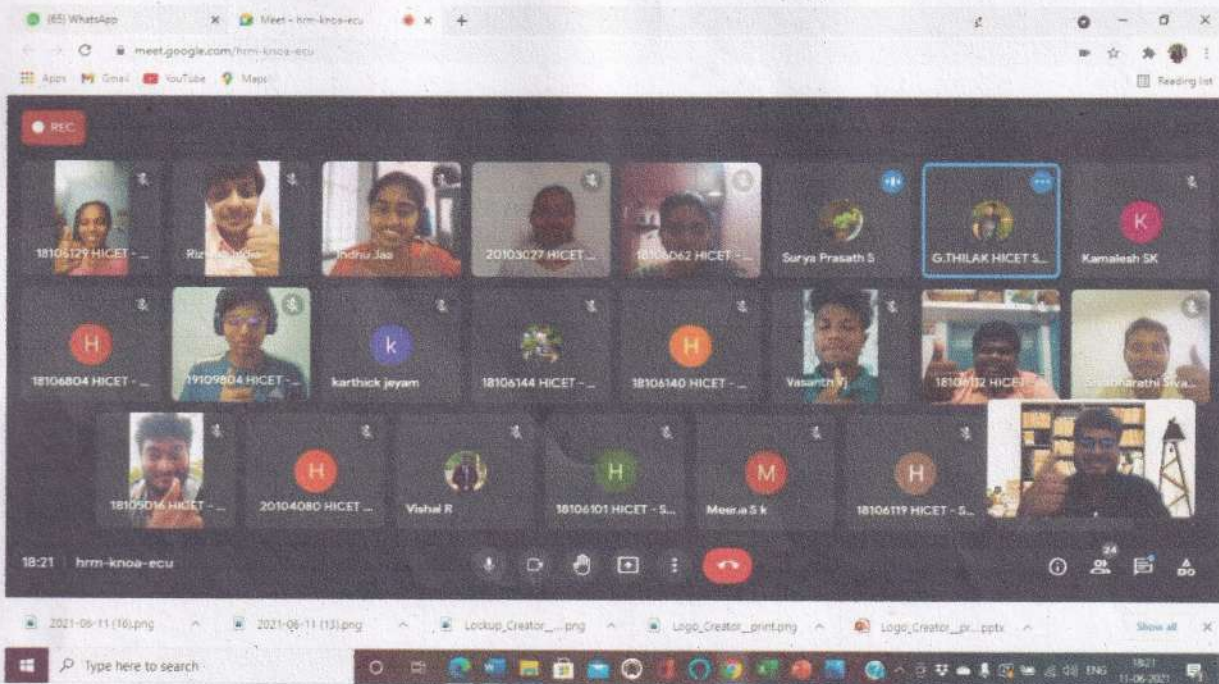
(65) WhatsApp
Meet - hrm-knoa-ecu
meet.google.com/hrm-knoa-ecu
Apps Gmail YouTube Maps
Reading list

REC

18106129 HICET - ...
Riz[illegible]
Indhu Jaa
20103027 HICET ...
18106062 HICET - ...
Surya Prasath S
G.THILAK HICET S...
K
Kamalesh SK

H
18106804 HICET - ...
19109804 HICET - ...
k
karthick jeyam
18106144 HICET - ...
H
18106140 HICET - ...
Vasanth Vj
18106132 HICET - ...
Subhabharathi Siva...

18105016 HICET - ...
H
20104080 HICET ...
Vishal R
H
18106101 HICET - S...
M
Meena S k
H
18106119 HICET - S...

18:21 hrm-knoa-ecu
24

2021-06-11 (16).png
2021-06-11 (13).png
Lockup_Creator_....png
Logo_Creator_print.png
Logo_Creator_pr....pptx
Show all

Type here to search
ENG 18:21 11-06-2021